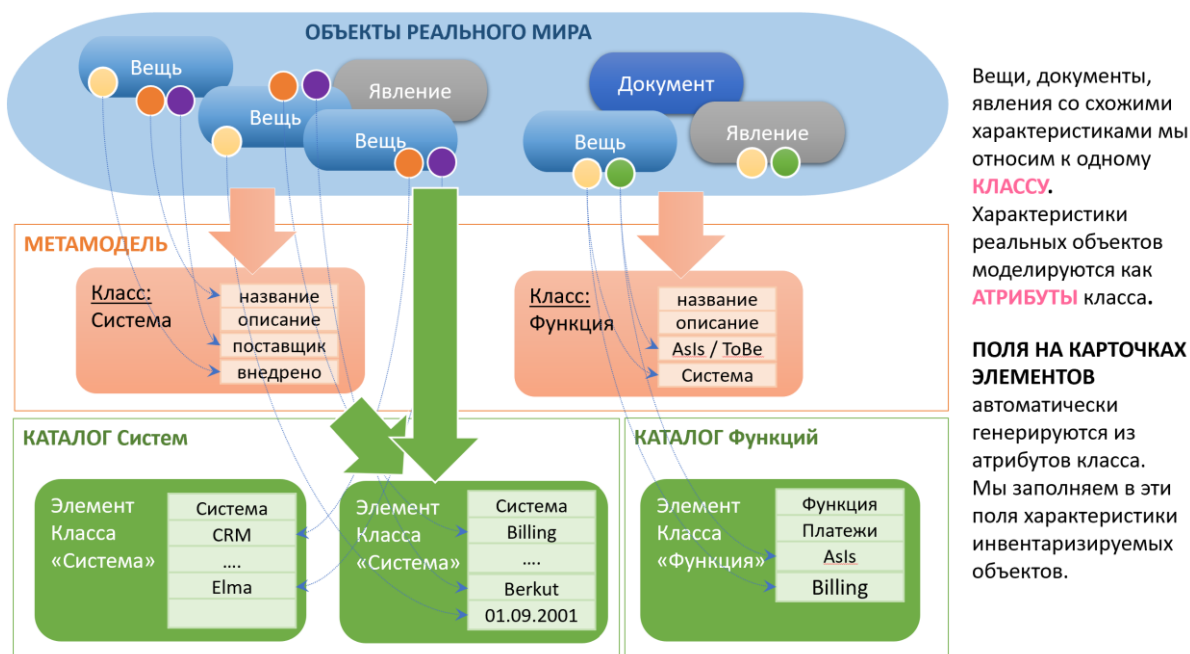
ОБЪЕКТЫ РЕАЛЬНОГО МИРА

Вещь

Явление

Вещь

Вещь

Документ

Вещь

Явление

МЕТАМОДЕЛЬ

Класс: Система

| название |
|---|
| описание |
| поставщик |
| внедрено |

Класс: Функция

| название |
|---|
| описание |
| AsIs / ToBe |
| Система |

КАТАЛОГ Систем

Элемент Класса «Система»

| Система |
|---|
| CRM |
| …. |
| Elma |
| |

Элемент Класса «Система»

| Система |
|---|
| Billing |
| …. |
| Berkut |
| 01.09.2001 |

КАТАЛОГ Функций

Элемент Класса «Функция»

| Функция |
|---|
| Платежи |
| AsIs |
| Billing |

Вещи, документы, явления со схожими характеристиками мы относим к одному КЛАССУ. Характеристики реальных объектов моделируются как АТРИБУТЫ класса.

ПОЛЯ НА КАРТОЧКАХ ЭЛЕМЕНТОВ автоматически генерируются из атрибутов класса. Мы заполняем в эти поля характеристики инвентаризируемых объектов.